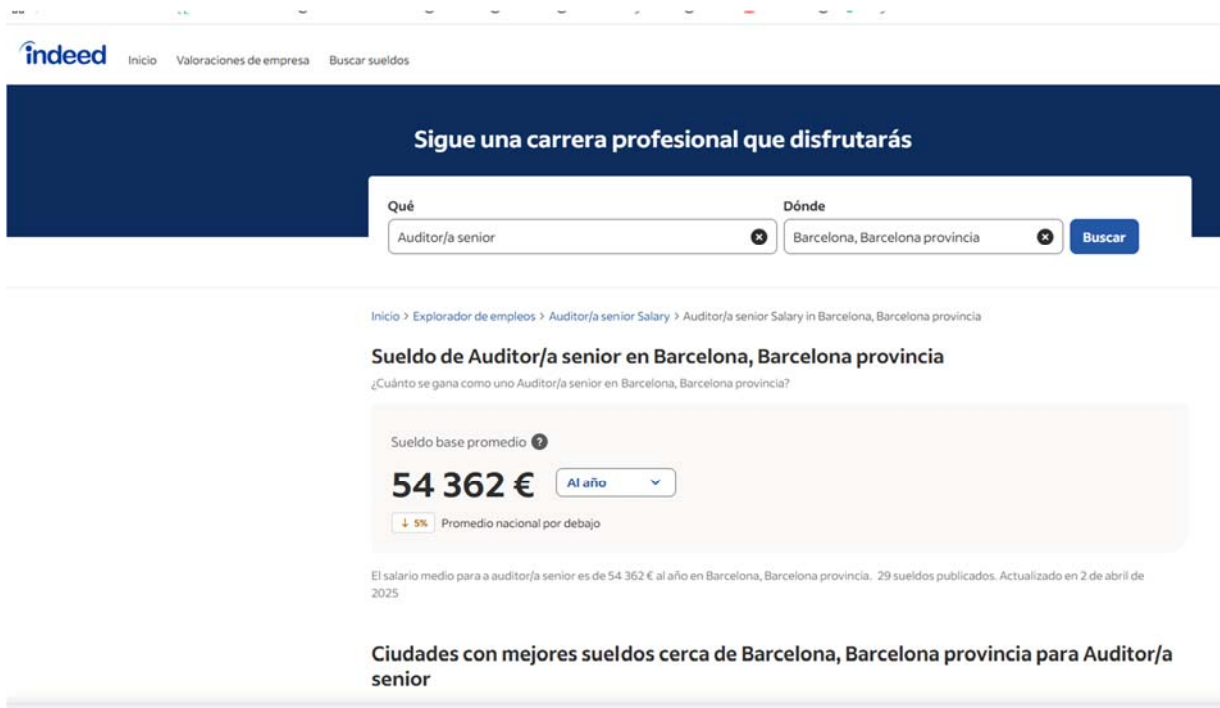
indeed Inicio Valoraciones de empresa Buscar sueldos

Sigue una carrera profesional que disfrutarás

Qué
Auditor/a senior

Dónde
Barcelona, Barcelona provincia

Buscar

Inicio > Explorador de empleos > Auditor/a senior Salary > Auditor/a senior Salary in Barcelona, Barcelona provincia

Sueldo de Auditor/a senior en Barcelona, Barcelona provincia

¿Cuánto se gana como uno Auditor/a senior en Barcelona, Barcelona provincia?

Sueldo base promedio

54 362 €

Al año

↓ 5% Promedio nacional por debajo

El salario medio para a auditor/a senior es de 54 362 € al año en Barcelona, Barcelona provincia. 29 sueldos publicados. Actualizado en 2 de abril de 2025

Ciudades con mejores sueldos cerca de Barcelona, Barcelona provincia para Auditor/a senior